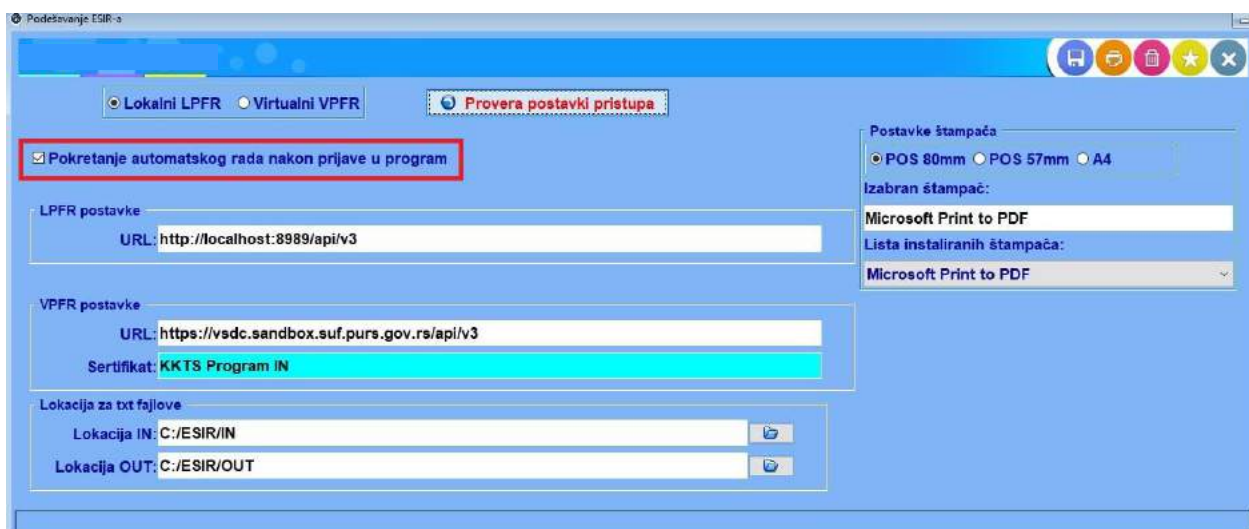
Podešavanje ESIR-a

Lokalni LPFR
Virtualni VPFR
Provera postavki pristupa

Pokretanje automatskog rada nakon prijave u program

LPFR postavke
URL: http://localhost:8989/api/v3

VPFR postavke
URL: https://vsdc.sandbox.suf.purs.gov.rs/api/v3
Sertifikat: KKTS Program IN

Lokacija za txt fajlove
Lokacija IN: C:/ESIR/IN
Lokacija OUT: C:/ESIR/OUT

Postavke štampača
POS 80mm
POS 57mm
A4
Izabran štampač:
Microsoft Print to PDF
Lista instaliranih štampača:
Microsoft Print to PDF